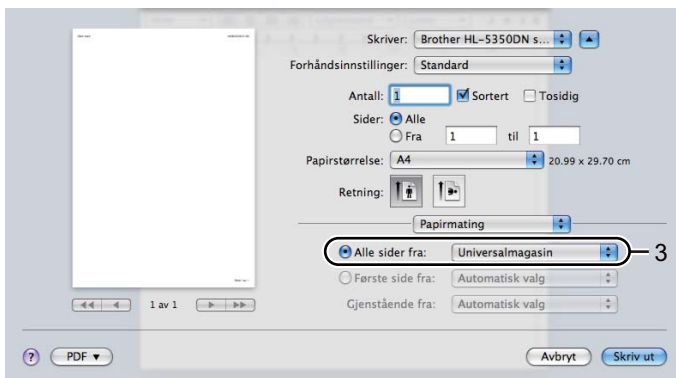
Skriver: Brother HL-5350DN s...

Forhåndsinnstillinger: Standard

Antall: 1 Sortert Tosidig

Sider: Alle

Fra 1 til 1

Papirstørrelse: A4 20.99 x 29.70 cm

Retning:

Papirmating

Alle sider fra: Universalmagasin

3

Første side fra: Automatisk valg

Gjenstående fra: Automatisk valg

1 av 1

?

PDF

Avbryt

Skriv ut